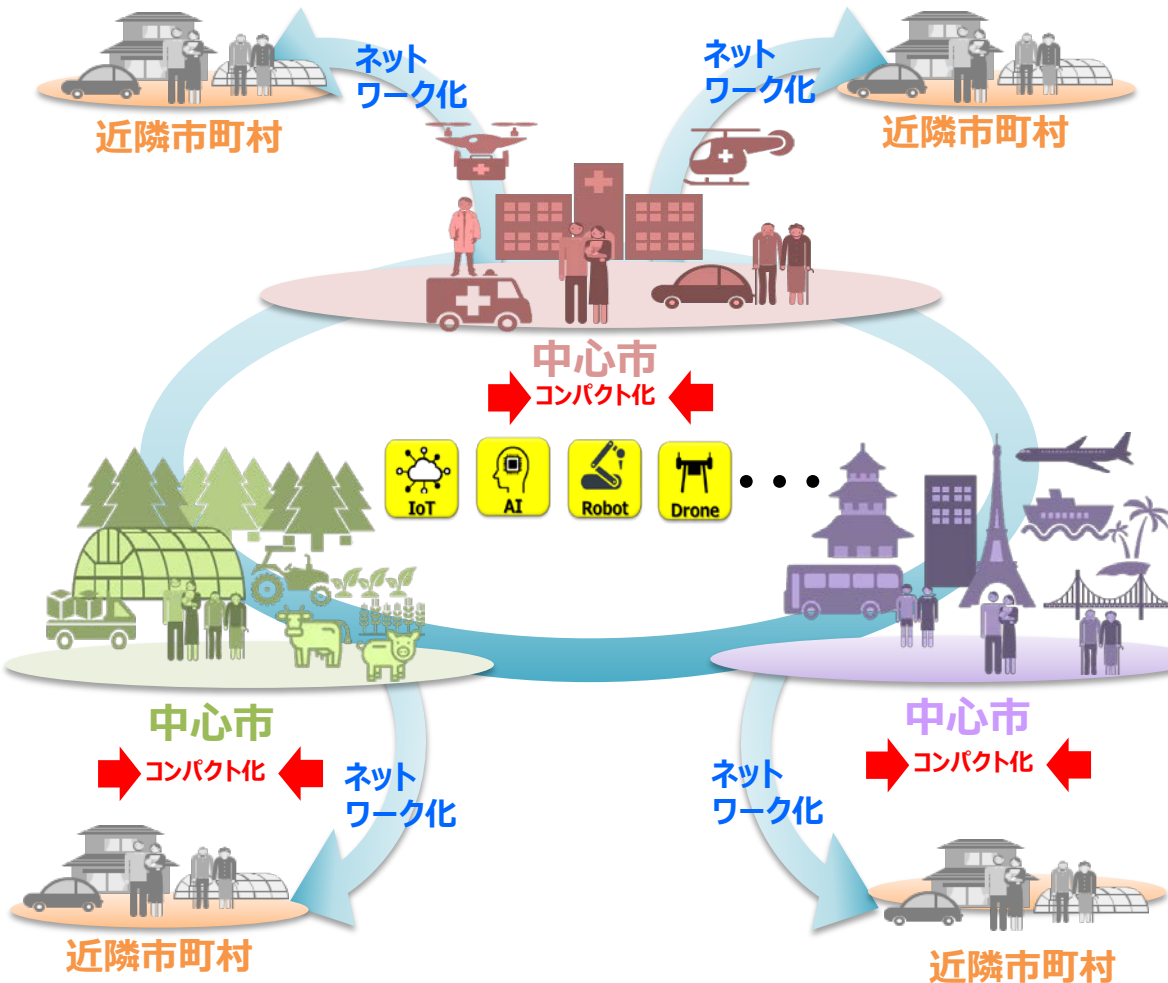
ネットワーク化

近隣市町村

ネットワーク化

近隣市町村

中心市

コンパクト化

IoT

AI

Robot

Drone

・・・

中心市

コンパクト化

ネットワーク化

近隣市町村

中心市

コンパクト化

ネットワーク化

近隣市町村